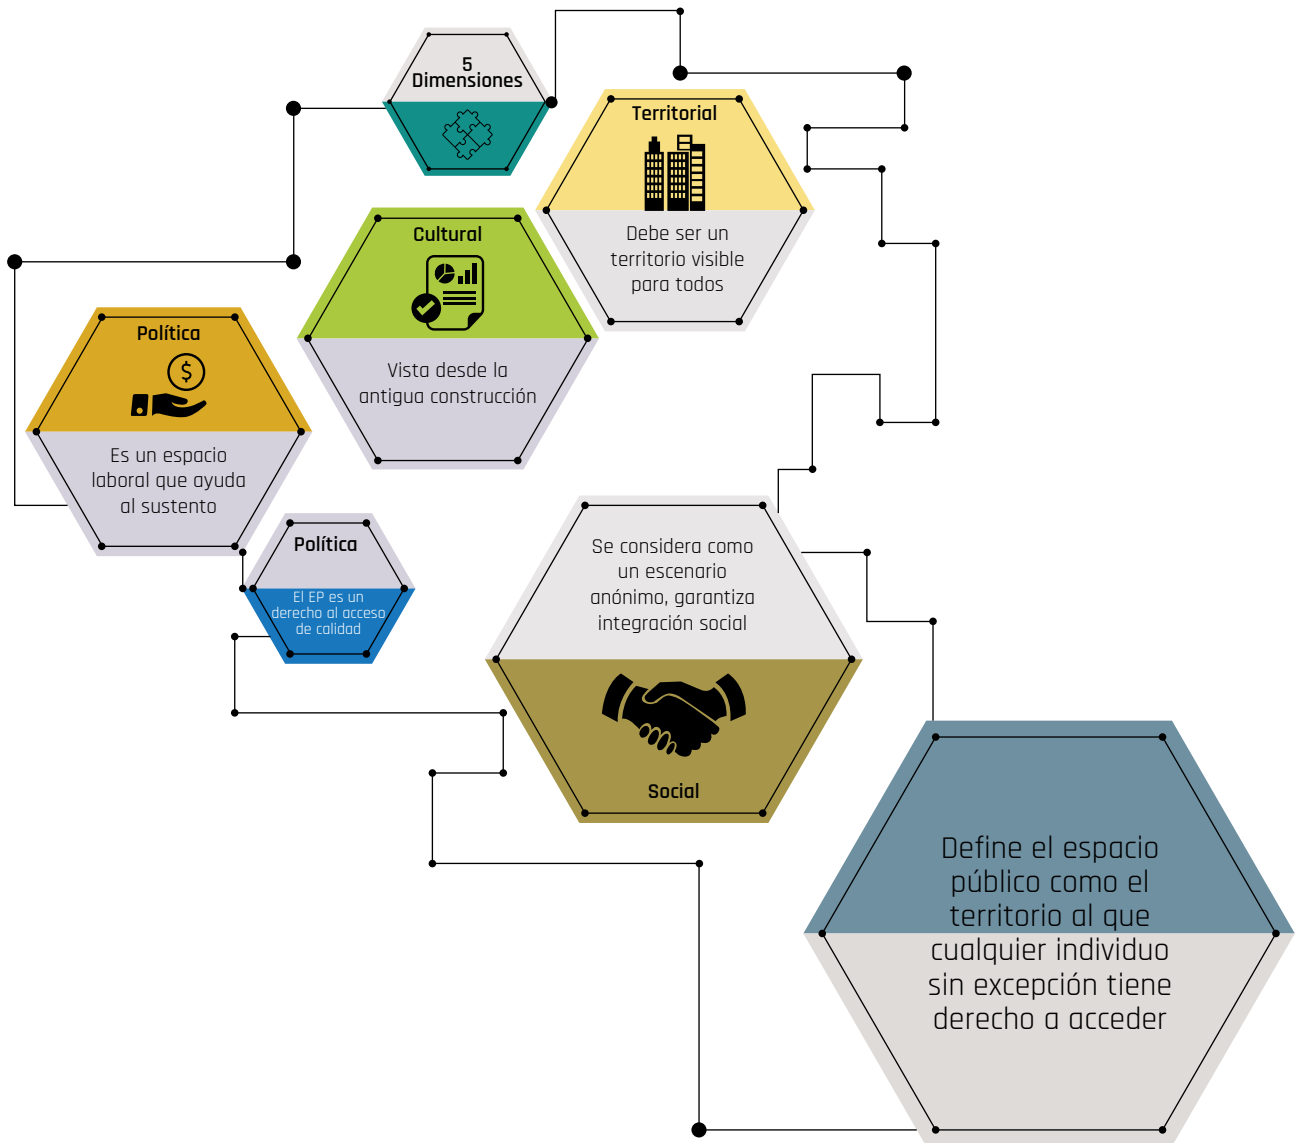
5 Dimensiones

Territorial

Debe ser un territorio visible para todos

Cultural

Vista desde la antigua construcción

Política

Es un espacio laboral que ayuda al sustento

Política

El EP es un derecho al acceso de calidad

Se considera como un escenario anónimo, garantiza integración social

Social

Define el espacio público como el territorio al que cualquier individuo sin excepción tiene derecho a acceder